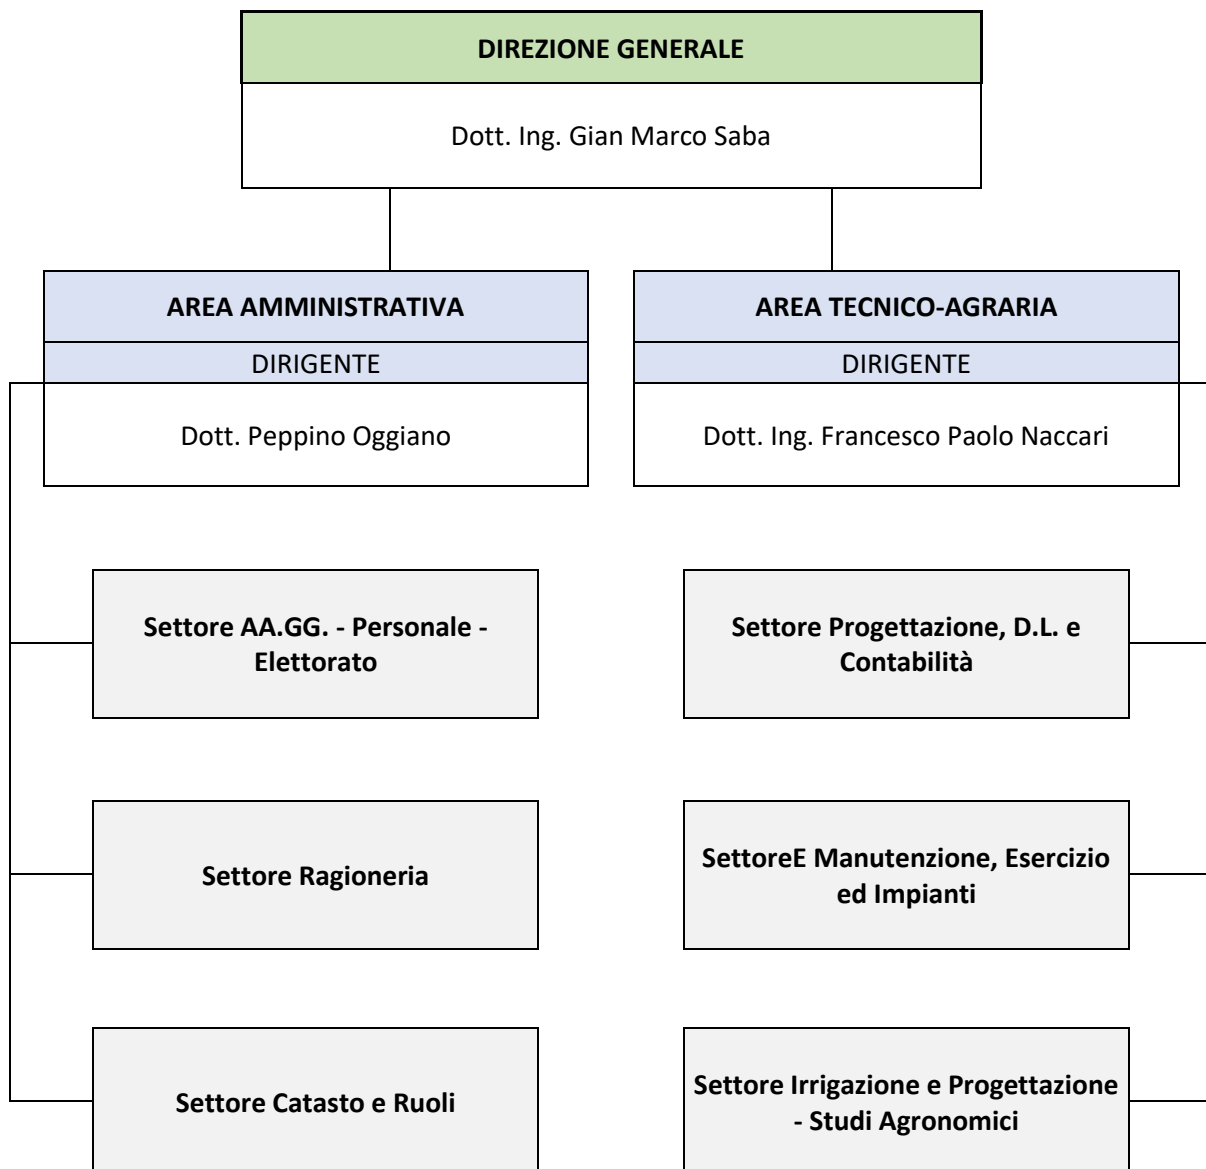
DIREZIONE GENERALE

Dott. Ing. Gian Marco Saba

AREA AMMINISTRATIVA

DIRIGENTE

Dott. Peppino Oggiano

AREA TECNICO-AGRARIA

DIRIGENTE

Dott. Ing. Francesco Paolo Naccari

Settore AA.GG. - Personale - Elettorato

Settore Ragioneria

Settore Catasto e Ruoli

Settore Progettazione, D.L. e Contabilità

SettoreE Manutenzione, Esercizio ed Impianti

Settore Irrigazione e Progettazione - Studi Agronomici